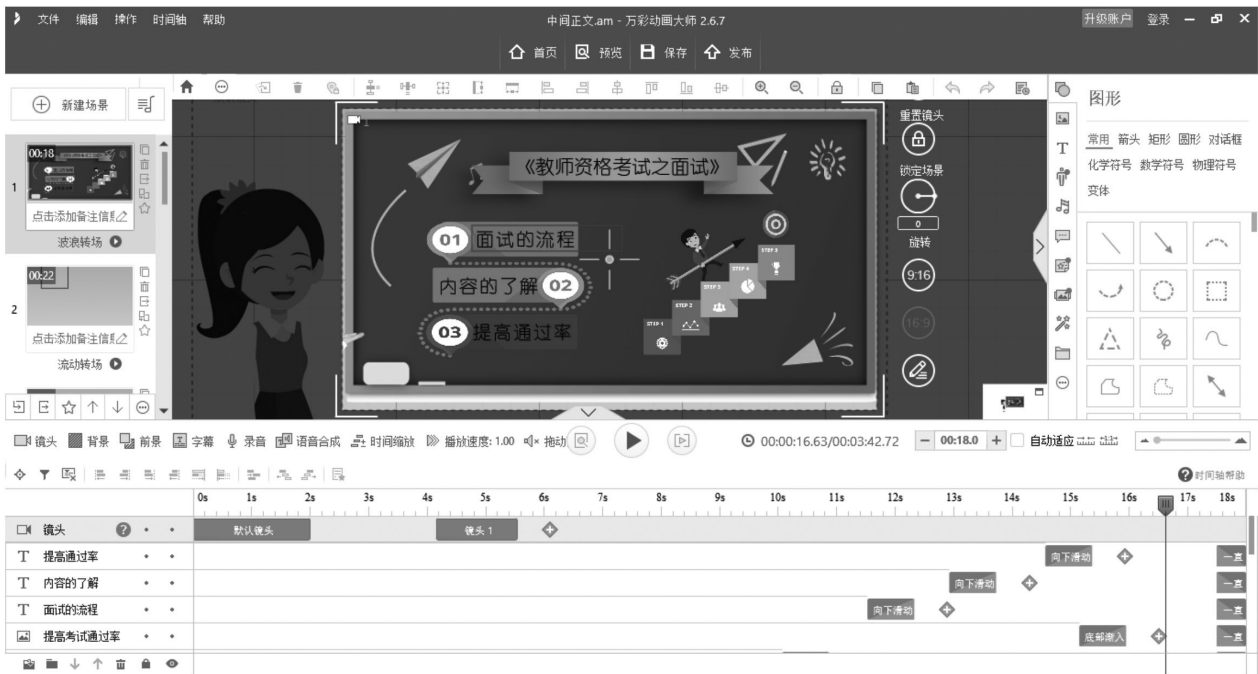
文件 编辑 操作 时间轴 帮助

中间正文.am - 万彩动画大师 2.6.7

升级账户 登录

首页 预览 保存 发布

新建场景

00:18

1

点击添加备注信息

波浪转场

00:22

2

点击添加备注信息

流动转场

《教师资格考试之面试》

01 面试的流程

内容的了解 02

03 提高通过率

STEP 1 STEP 2 STEP 3 STEP 4 STEP 5

重置镜头

锁定场景

0

旋转

9:16

16:9

图形

常用 箭头 矩形 圆形 对话框 化学符号 数学符号 物理符号 变体

镜头 背景 前景 字幕 录音 语音合成 时间缩放 播放速度: 1.00 拖动

00:00:16.63/00:03:42.72

00:18.0

自动适应

时间轴帮助

0s 1s 2s 3s 4s 5s 6s 7s 8s 9s 10s 11s 12s 13s 14s 15s 16s 17s 18s

| | |
|---|---|
| 镜头 | 默认镜头 镜头 1 |
| 提高通过率 | 向下滑动 一直 |
| 内容的了解 | 向下滑动 一直 |
| 面试的流程 | 向下滑动 一直 |
| 提高考试通过率 | 底部渐入 一直 |